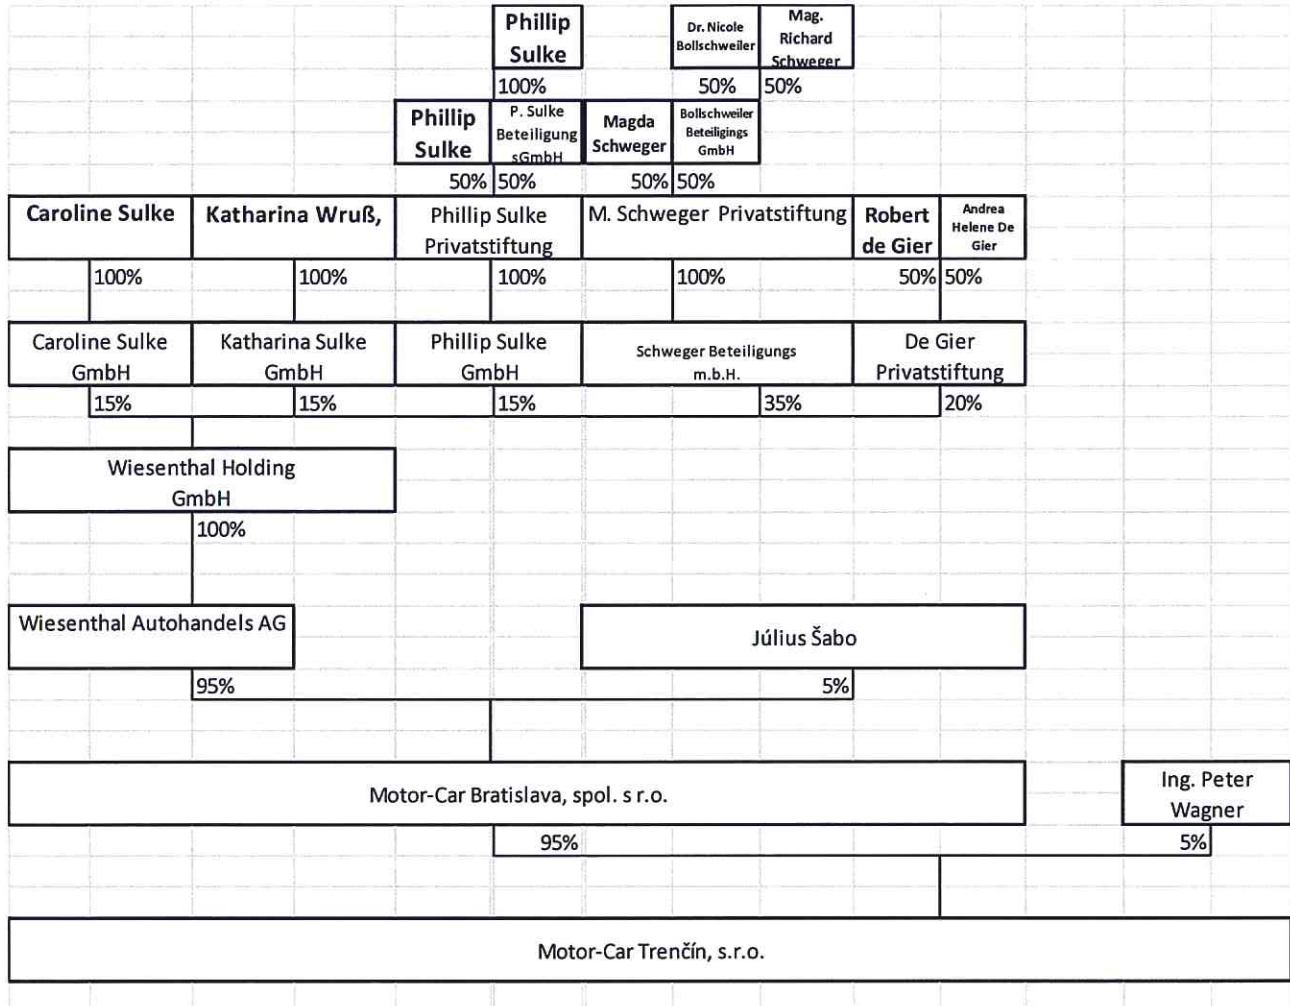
Phillip Sulke

Dr. Nicole Bollschweiler

Mag. Richard Schweger

100%

50%

50%

Phillip Sulke

P. Sulke Beteiligung sGmbH

Magda Schweger

Bollschweiler Beteiligings GmbH

50%

50%

50%

50%

Caroline Sulke

Katharina Wruß,

Phillip Sulke Privatstiftung

M. Schweger Privatstiftung

Robert de Gier

Andrea Helene De Gier

100%

100%

100%

100%

50%

50%

Caroline Sulke GmbH

Katharina Sulke GmbH

Phillip Sulke GmbH

Schweger Beteiligungs m.b.H.

De Gier Privatstiftung

15%

15%

15%

35%

20%

Wiesenthal Holding GmbH

100%

Wiesenthal Autohandels AG

Július Šabo

95%

5%

Motor-Car Bratislava, spol. s r.o.

Ing. Peter Wagner

95%

5%

Motor-Car Trenčín, s.r.o.